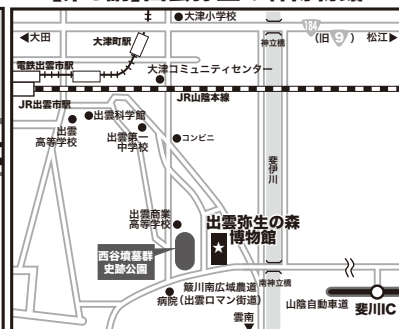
●大津小学校
184
◀大田
大津町駅
神立橋
(旧 9) 松江▶
電鉄出雲市駅
大津コミュニティセンター
JR出雲市駅
JR山陰本線
●出雲科学館
出雲高等学校
出雲第一中学校
●コンビニ
斐伊川
出雲商業高等学校
出雲弥生の森博物館
西谷墳墓群史跡公園
簸川南広域農道
病院(出雲ロマン街道)
南神立橋
山陰自動車道
斐川IC
雲南